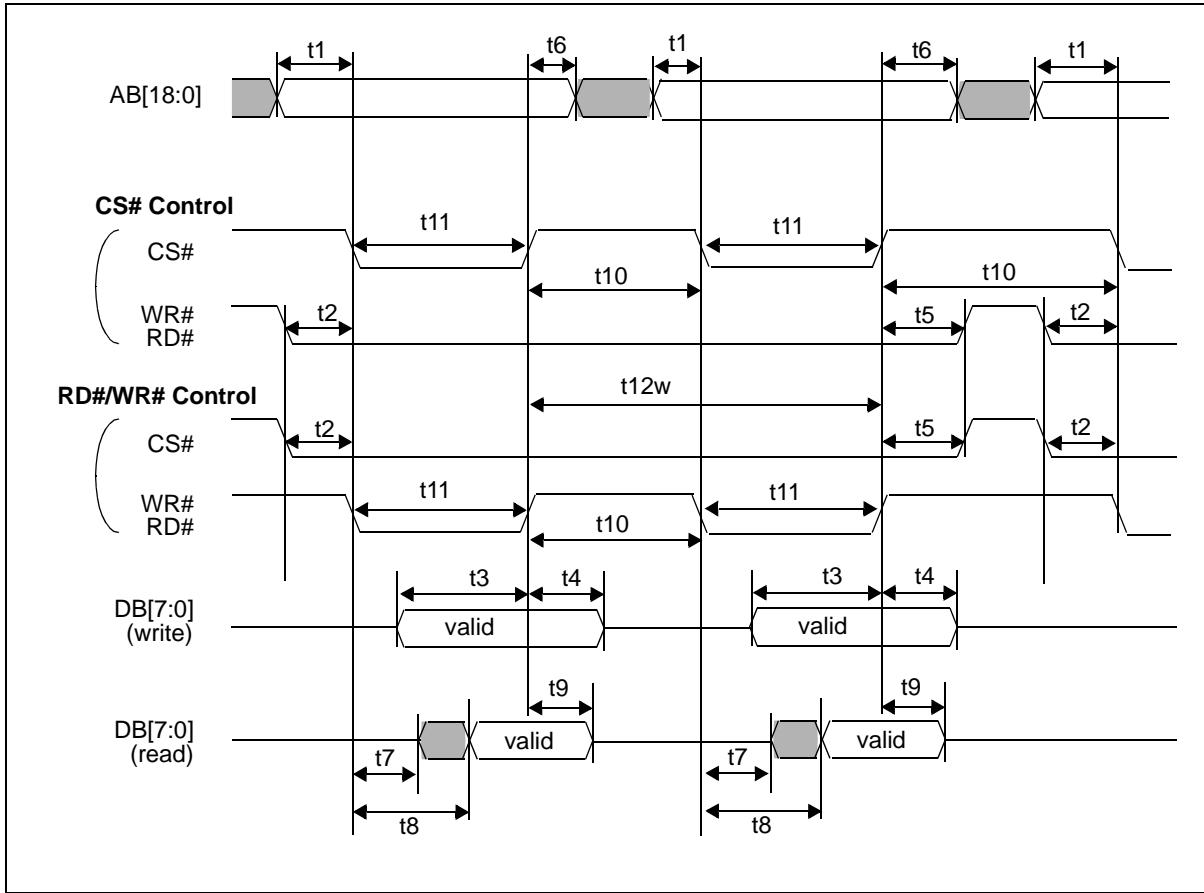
t1
t6
t1
t6
t1
AB[18:0]

CS# Control
t11
t11
CS#
t10
t10
WR#
RD#
t2
t5
t2

RD#/WR# Control
t12w
CS#
t2
t5
t2
WR#
RD#
t11
t11
t10

t3
t4
t3
t4
DB[7:0]
(write)
valid
valid

t9
t9
DB[7:0]
(read)
valid
valid
t7
t7
t8
t8